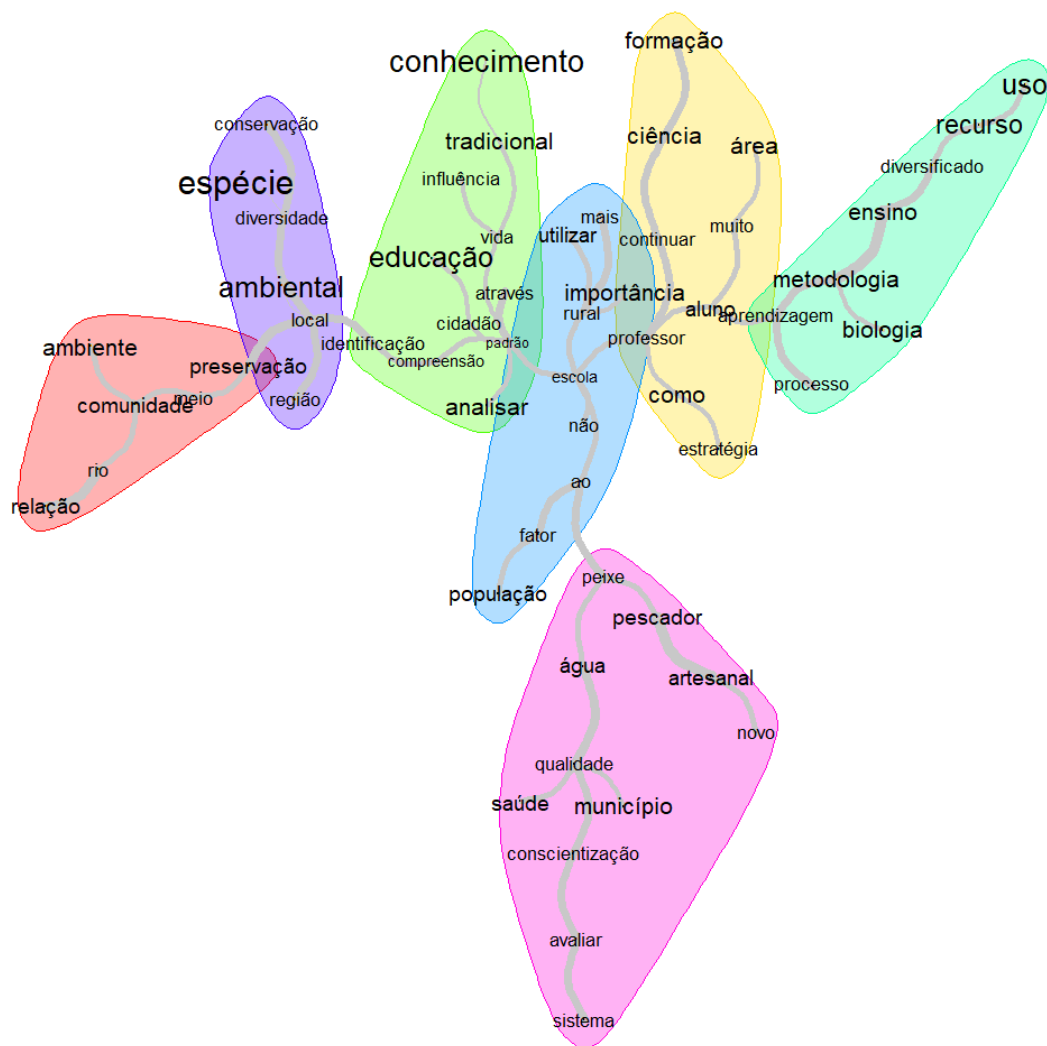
conhecimento
formação
uso
recurso
conservação
tradicional
ciência
área
diversificado
espécie
influência
diversidade
mais
muito
ensino
vida
utilizar
continuar
educação
metodologia
ambiental
através
importância
aluno
rural
aprendizagem
biologia
local
cidadão
ambiente
identificação
padrão
professor
preservação
compreensão
escola
processo
meio
comunidade
região
analisar
como
não
estratégia
rio
relação
ao
fator
população
peixe
pescador
água
artesanal
novo
qualidade
saúde
município
conscientização
avaliar
sistema